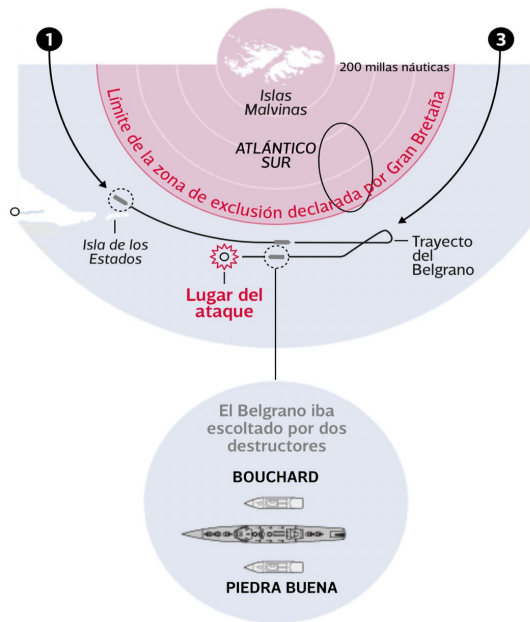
1

3

200 millas náuticas

Islas Malvinas

Límite de la zona de exclusión declarada por Gran Bretaña

ATLÁNTICO SUR

Isla de los Estados

Trayecto del Belgrano

Lugar del ataque

El Belgrano iba escoltado por dos destructores

BOUCHARD

PIEDRA BUENA